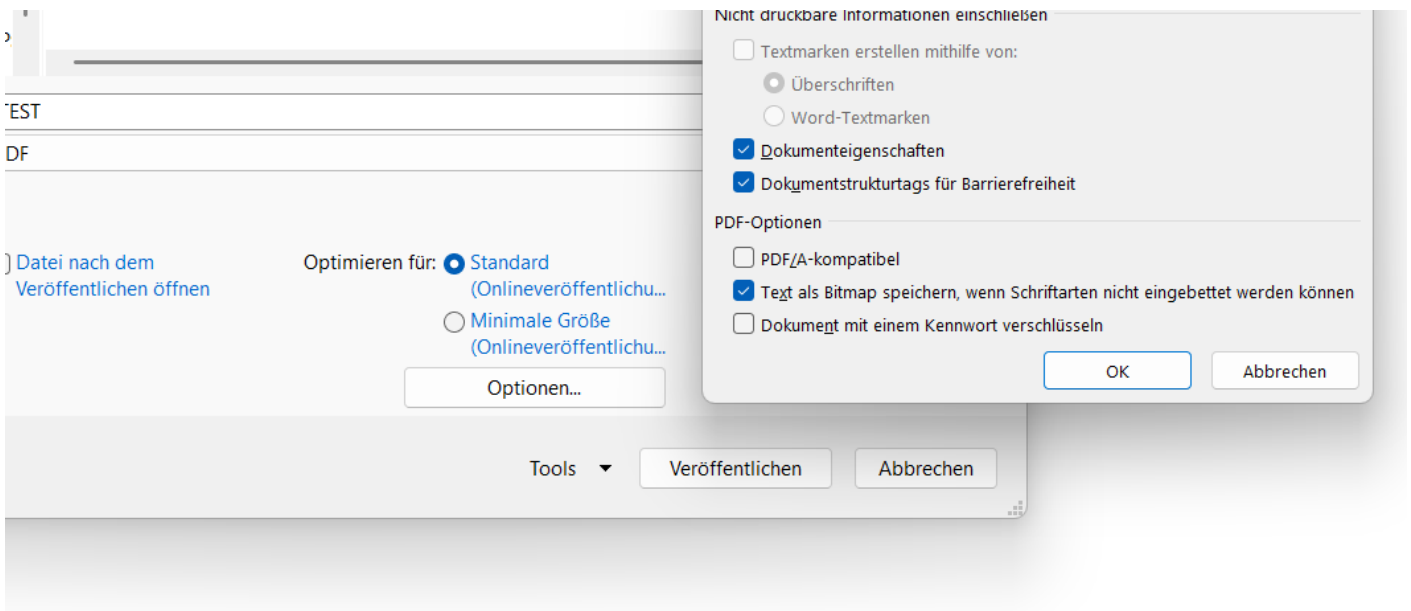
TEST

DF

Datei nach dem Veröffentlichen öffnen

Optimieren für: Standard (Onlineveröffentlichu...

Minimale Größe (Onlineveröffentlichu...

Optionen...

Tools

Veröffentlichen

Abbrechen

Nicht druckbare Informationen einschließen

Textmarken erstellen mithilfe von:

Überschriften

Word-Textmarken

Dokumenteigenschaften

Dokumentstrukturtags für Barrierefreiheit

PDF-Optionen

PDF/A-kompatibel

Text als Bitmap speichern, wenn Schriftarten nicht eingebettet werden können

Dokument mit einem Kennwort verschlüsseln

OK

Abbrechen